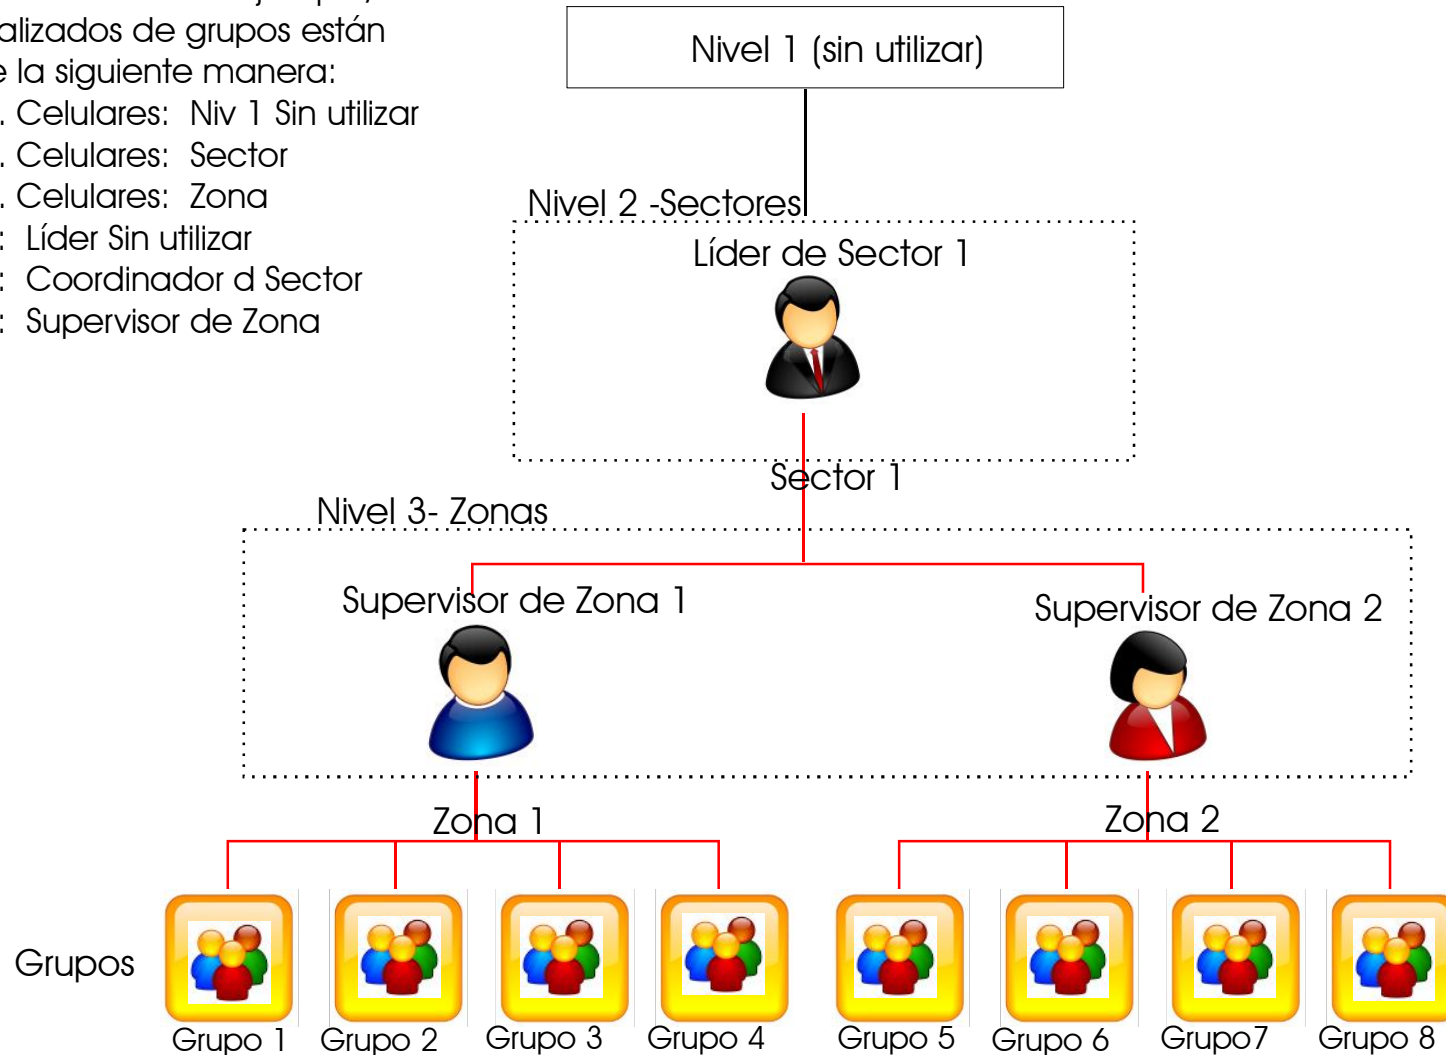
alizados de grupos están
e la siguiente manera:
. Celulares: Niv 1 Sin utilizar
. Celulares: Sector
. Celulares: Zona
: Líder Sin utilizar
: Coordinador d Sector
: Supervisor de Zona

Nivel 1 (sin utilizar)

Nivel 2 -Sectores

Líder de Sector 1

Sector 1

Nivel 3- Zonas

Supervisor de Zona 1

Supervisor de Zona 2

Zona 1

Zona 2

Grupos

Grupo 1 Grupo 2 Grupo 3 Grupo 4 Grupo 5 Grupo 6 Grupo7 Grupo 8